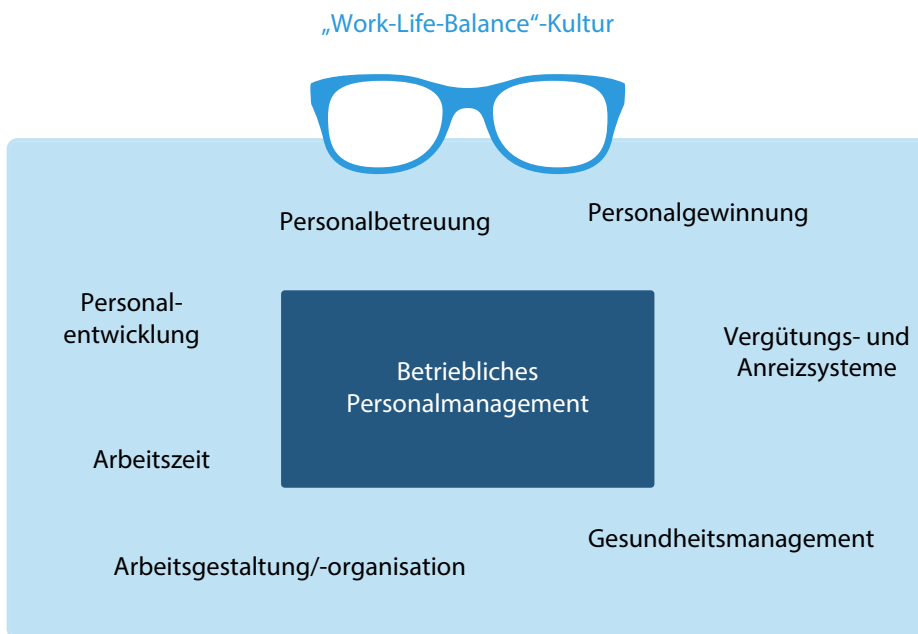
„Work-Life-Balance“-Kultur

Personalbetreuung

Personalgewinnung

Personalentwicklung

Betriebliches Personalmanagement

Vergütungs- und Anreizsysteme

Arbeitszeit

Gesundheitsmanagement

Arbeitsgestaltung/-organisation